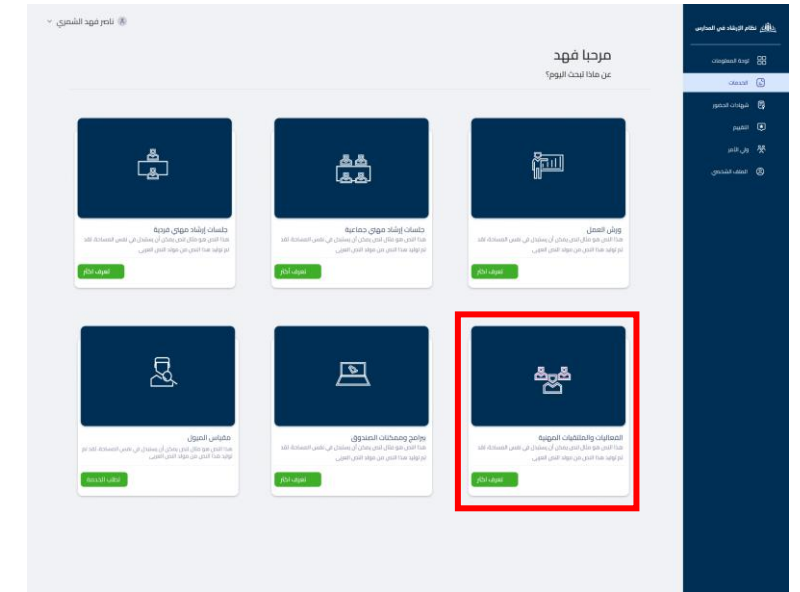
نظام الإرشاد في المدارس

لوحة المعلومات
الخدمات
شهادات الحضور
التقييم
ولي الأمر
الملف الشخصي

ناصر فهد الشمري

مرحبا فهد
عن ماذا تبحث اليوم؟

ورش العمل
هذا النص هو مثال لنص يمكن أن يستبدل في نفس المساحة، لقد تم توليد هذا النص من مولد النص العربى
تعرف اكثر

جلسات إرشاد مهني جماعية
هذا النص هو مثال لنص يمكن أن يستبدل في نفس المساحة، لقد تم توليد هذا النص من مولد النص العربى
تعرف اكثر

جلسات إرشاد مهني فردية
هذا النص هو مثال لنص يمكن أن يستبدل في نفس المساحة، لقد تم توليد هذا النص من مولد النص العربى
تعرف اكثر

الفعاليات والملتقيات المهنية
هذا النص هو مثال لنص يمكن أن يستبدل في نفس المساحة، لقد تم توليد هذا النص من مولد النص العربى
تعرف اكثر

برامج وممكنات الصندوق
هذا النص هو مثال لنص يمكن أن يستبدل في نفس المساحة، لقد تم توليد هذا النص من مولد النص العربى
تعرف اكثر

مقياس الميول
هذا النص هو مثال لنص يمكن أن يستبدل في نفس المساحة، لقد تم توليد هذا النص من مولد النص العربى
اطلب الخدمة